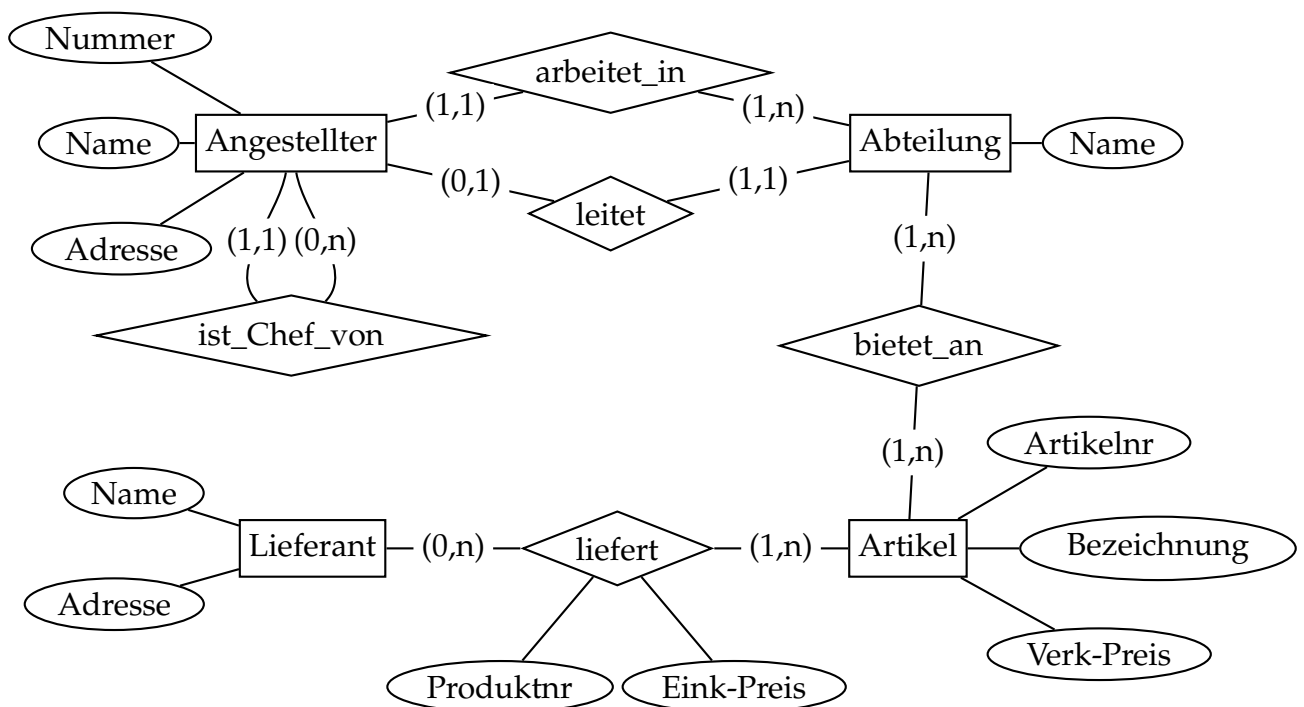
Nummer

arbeitet_in

(1,1)

(1,n)

Name

Angestellter

Abteilung

Name

(0,1)

(1,1)

leitet

Adresse

(1,1) (0,n)

(1,n)

ist_Chef_von

bietet_an

(1,n)

Artikelnr

Name

Lieferant

(0,n)

liefert

(1,n)

Artikel

Bezeichnung

Adresse

Verk-Preis

Produktnr

Eink-Preis